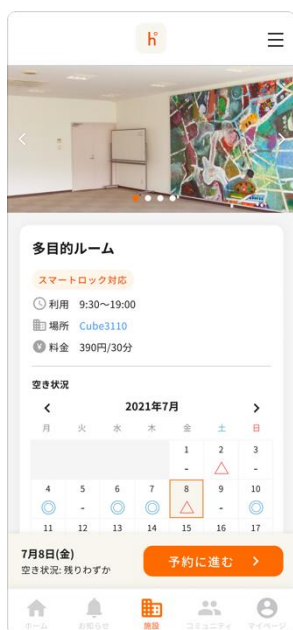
h°

多目的ルーム

スマートロック対応

利用 9:30〜19:00

場所 Cube3110

料金 390円/30分

空き状況

2021年7月

| 月 | 火 | 水 | 木 | 金 | 土 | 日 |
|---|---|---|---|---|---|---|
| | | | | 1 | 2 | 3 |
| | | | | - | △ | - |
| 4 | 5 | 6 | 7 | 8 | 9 | 10 |
| ◎ | - | ◎ | ◎ | △ | ◎ | ◎ |
| 11 | 12 | 13 | 14 | 15 | 16 | 17 |

7月8日(金)
空き状況: 残りわずか

予約に進む

ホーム お知らせ 施設 コミュニティ マイページ